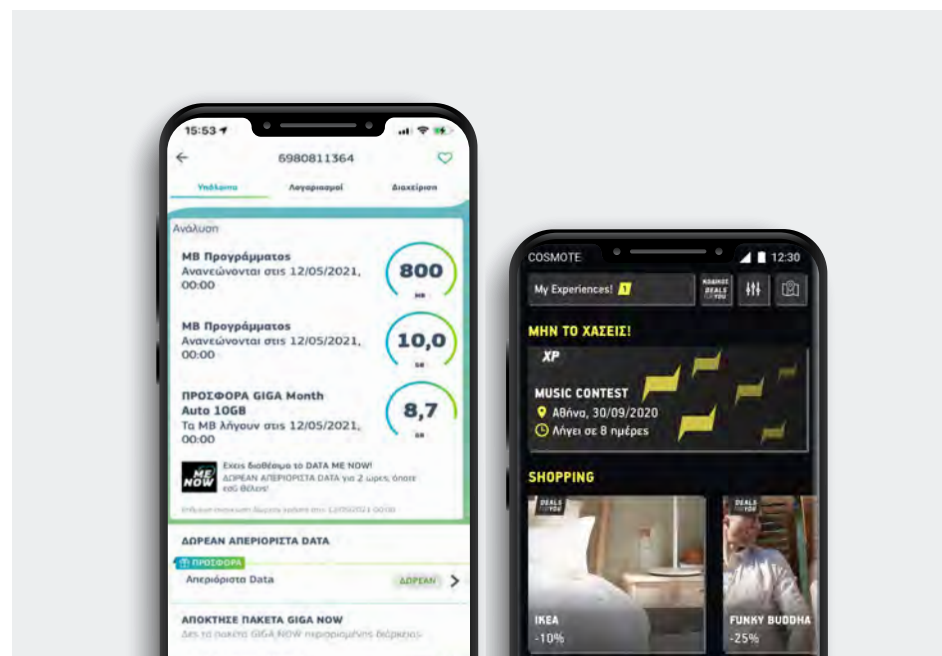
15:53

6980811364

Υπόλοιπο Λογαριασμοί Διαχείριση

Ανάλυση

MB Προγράμματος
Ανανεώνονται στις 12/05/2021, 00:00

800
MB

MB Προγράμματος
Ανανεώνονται στις 12/05/2021, 00:00

10,0
GB

ΠΡΟΣΦΟΡΑ GIGA Month Auto 10GB
Τα MB λήγουν στις 12/05/2021, 00:00

8,7
GB

ME NOW

Έχεις διαθέσιμο το DATA ME NOW!
ΔΩΡΕΑΝ ΑΠΕΡΙΟΡΙΣΤΑ DATA για 2 ώρες, όποτε εσύ θέλεις!

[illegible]

ΔΩΡΕΑΝ ΑΠΕΡΙΟΡΙΣΤΑ DATA

ΠΡΟΣΦΟΡΑ

Απεριόριστα Data ΔΩΡΕΑΝ

ΑΠΟΚΤΗΣΕ ΠΑΚΕΤΑ GIGA NOW
Δες τα πακέτα GIGA NOW περιορισμένης διάρκειας

COSMOTE 12:30

My Experiences! 1

ΚΩΔΙΚΟΣ DEALS FOR YOU

ΜΗΝ ΤΟ ΧΑΣΕΙΣ!

XP

MUSIC CONTEST
Αθήνα, 30/09/2020
Λήγει σε 8 ημέρες

SHOPPING

DEALS FOR YOU

IKEA
-10%

DEALS FOR YOU

FUNKY BUDDHA
-25%